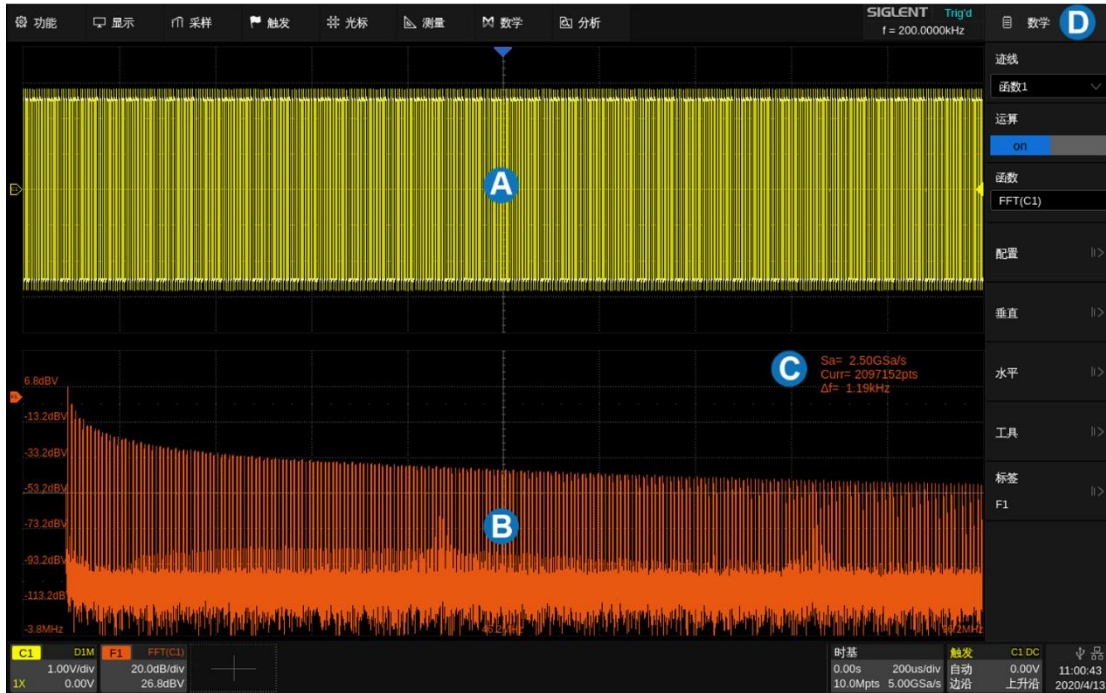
功能 显示 采样 触发 光标 测量 数学 分析

SIGLENT Trig'd
f = 200.0000kHz

数学 D

迹线
函数1
运算
on
函数
FFT(C1)
配置
垂直
水平
工具
标签
F1

A

Sa= 2.50GSa/s
Curr= 2097152pts
Δf= 1.19kHz
C

6.8dBV
-13.2dBV
-33.2dBV
-53.2dBV
-73.2dBV
-93.2dBV
-113.2dBV
-3.8MHz

B

C1 D1M
1.00V/div
1X 0.00V

F1 FFT(C1)
20.0dB/div
26.8dBV

时基
0.00s 200us/div
10.0Mpts 5.00GSa/s

触发 C1 DC
自动 0.00V
边沿 上升沿

11:00:43
2020/4/13